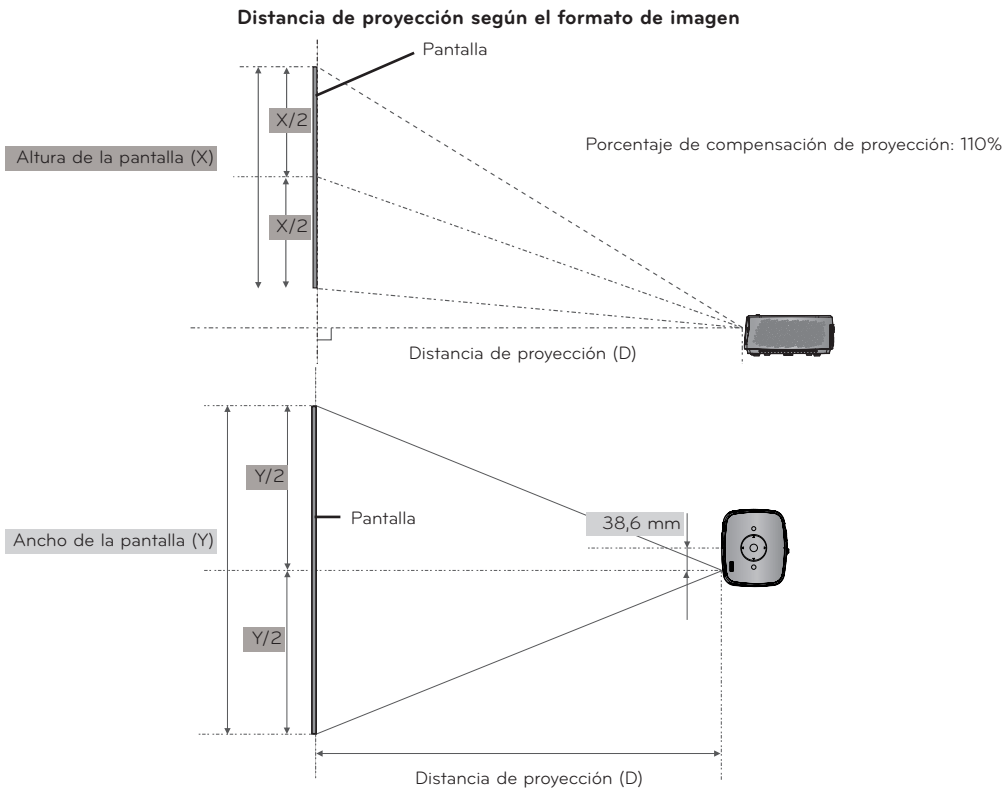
**Distancia de proyección según el formato de imagen**

Pantalla

X/2

Altura de la pantalla (X)

X/2

Porcentaje de compensación de proyección: 110%

Distancia de proyección (D)

Y/2

Pantalla

38,6 mm

Ancho de la pantalla (Y)

Y/2

Distancia de proyección (D)